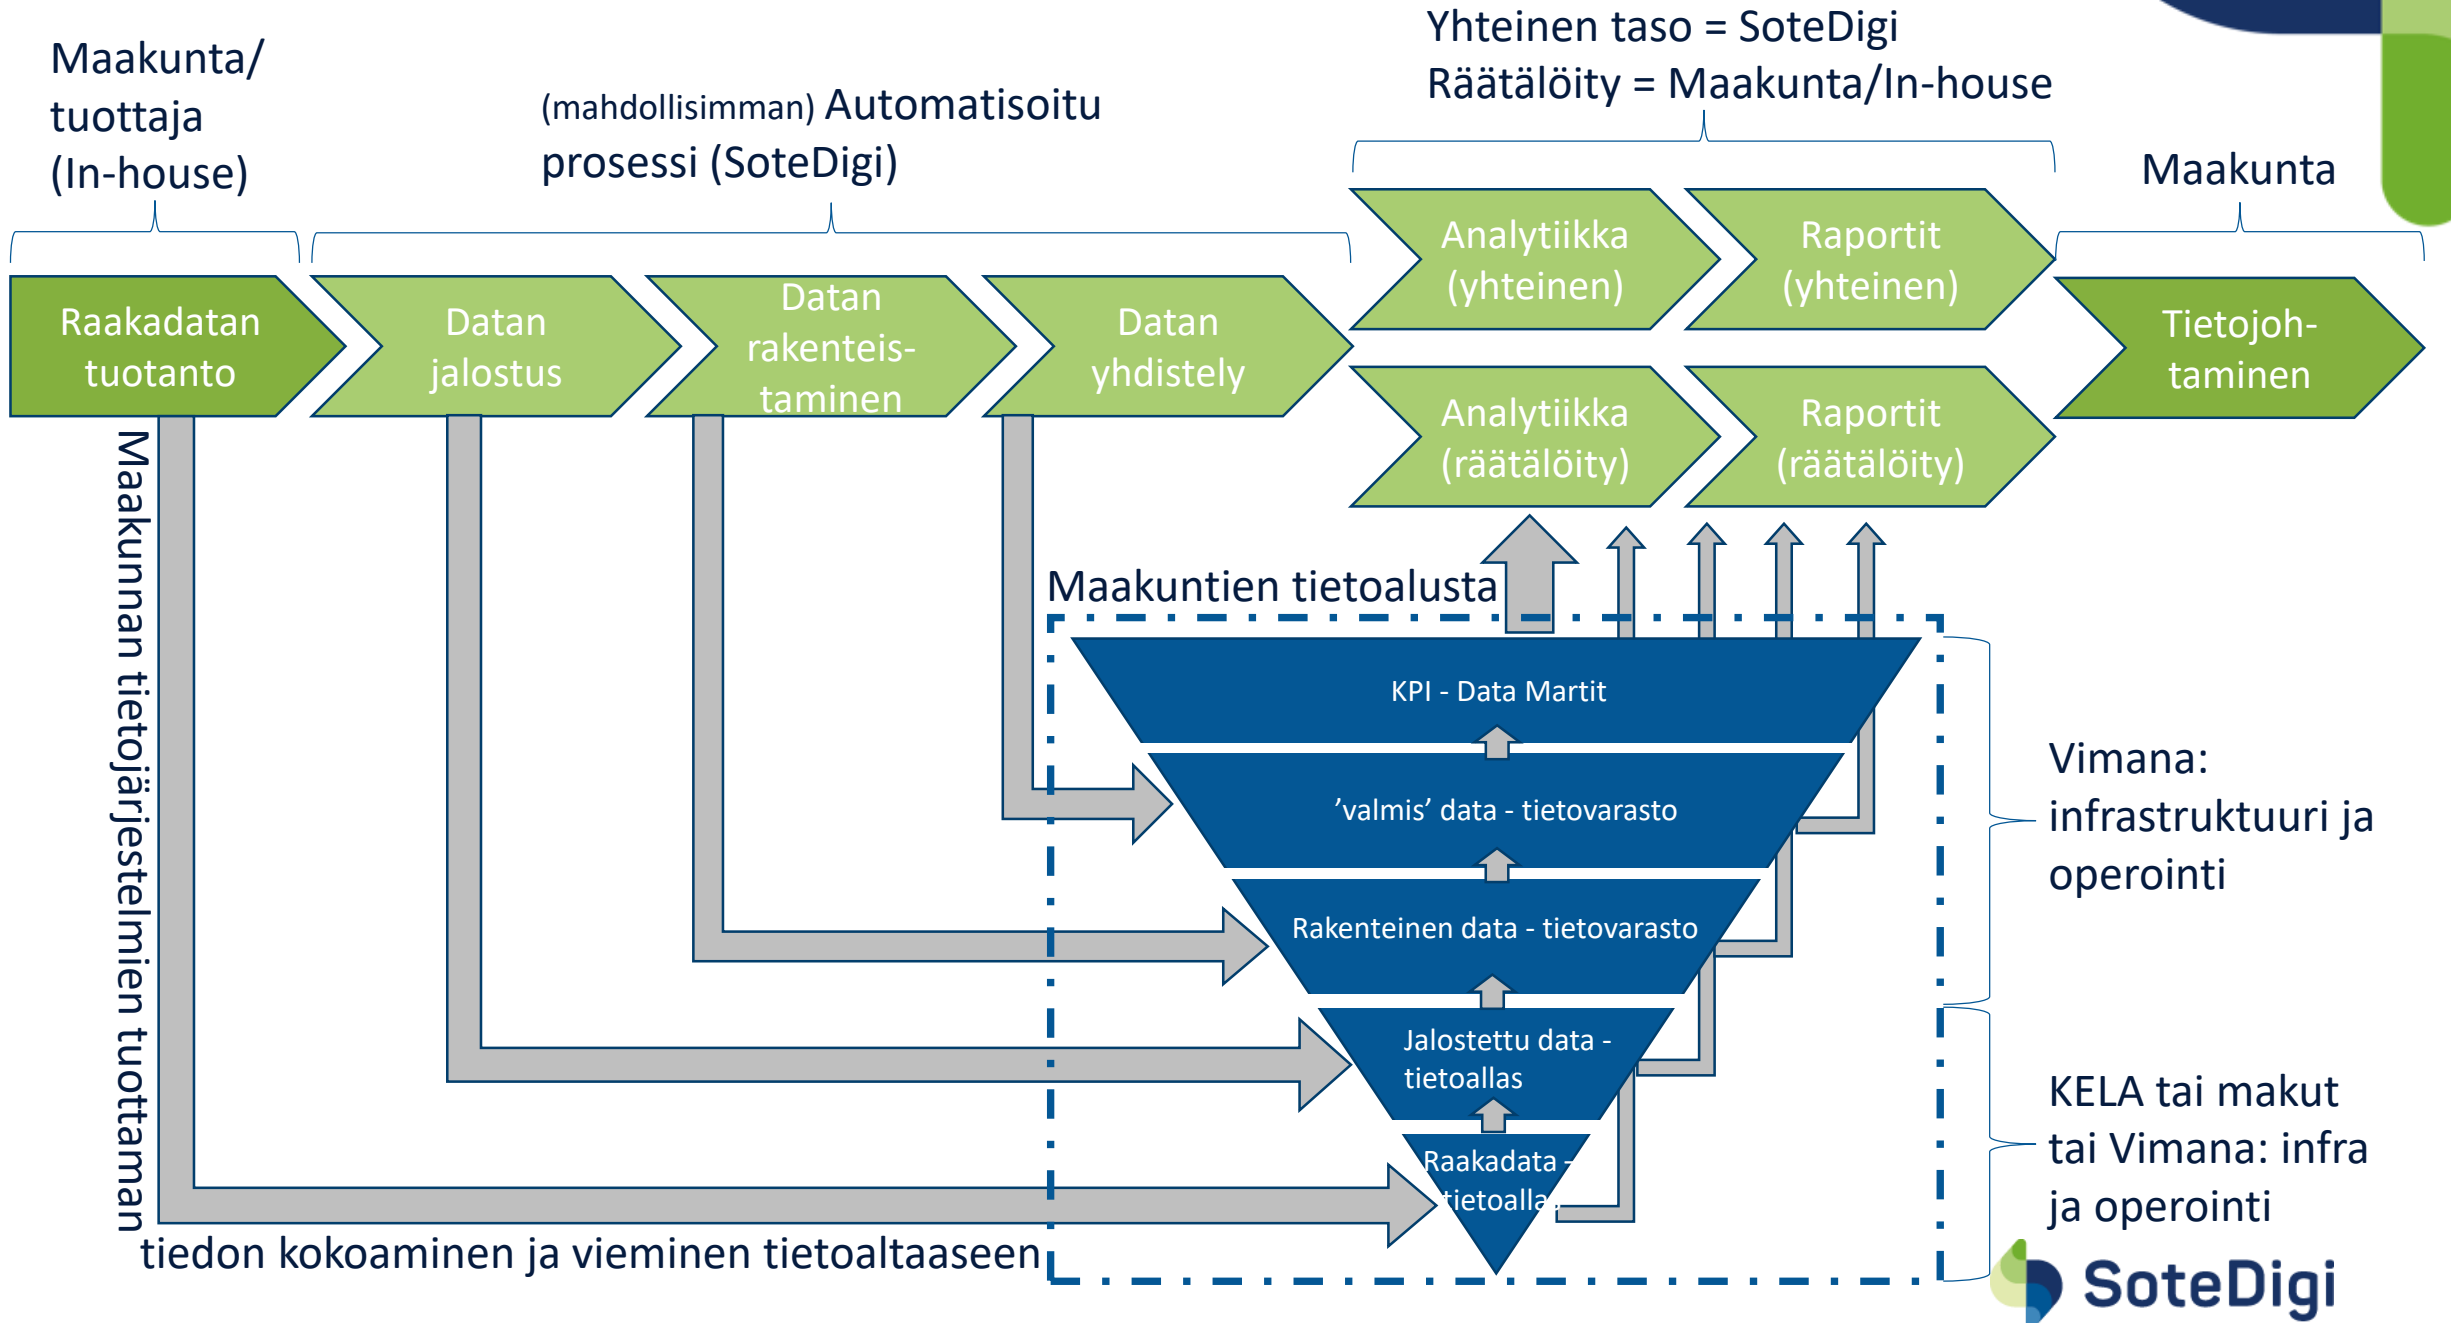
Maakunta/ tuottaja (In-house)

(mahdollisimman) Automatisoitu prosessi (SoteDigi)

Yhteinen taso = SoteDigi
Räätälöity = Maakunta/In-house

Maakunta

Raakadatan tuotanto

Datan jalostus

Datan rakenteistaminen

Datan yhdistely

Analytiikka (yhteinen)

Raportit (yhteinen)

Analytiikka (räätälöity)

Raportit (räätälöity)

Tietojohtaminen

Maakunnan tietojärjestelmien tuottaman tiedon kokoaminen ja vieminen tietoaltaaseen

Maakuntien tietoalusta

KPI - Data Martit

'valmis' data - tietovarasto

Rakenteinen data - tietovarasto

Jalostettu data - tietoallas

Raakadata - tietoallas

Vimana: infrastruktuuri ja operointi

KELA tai makut tai Vimana: infra ja operointi

SoteDigi